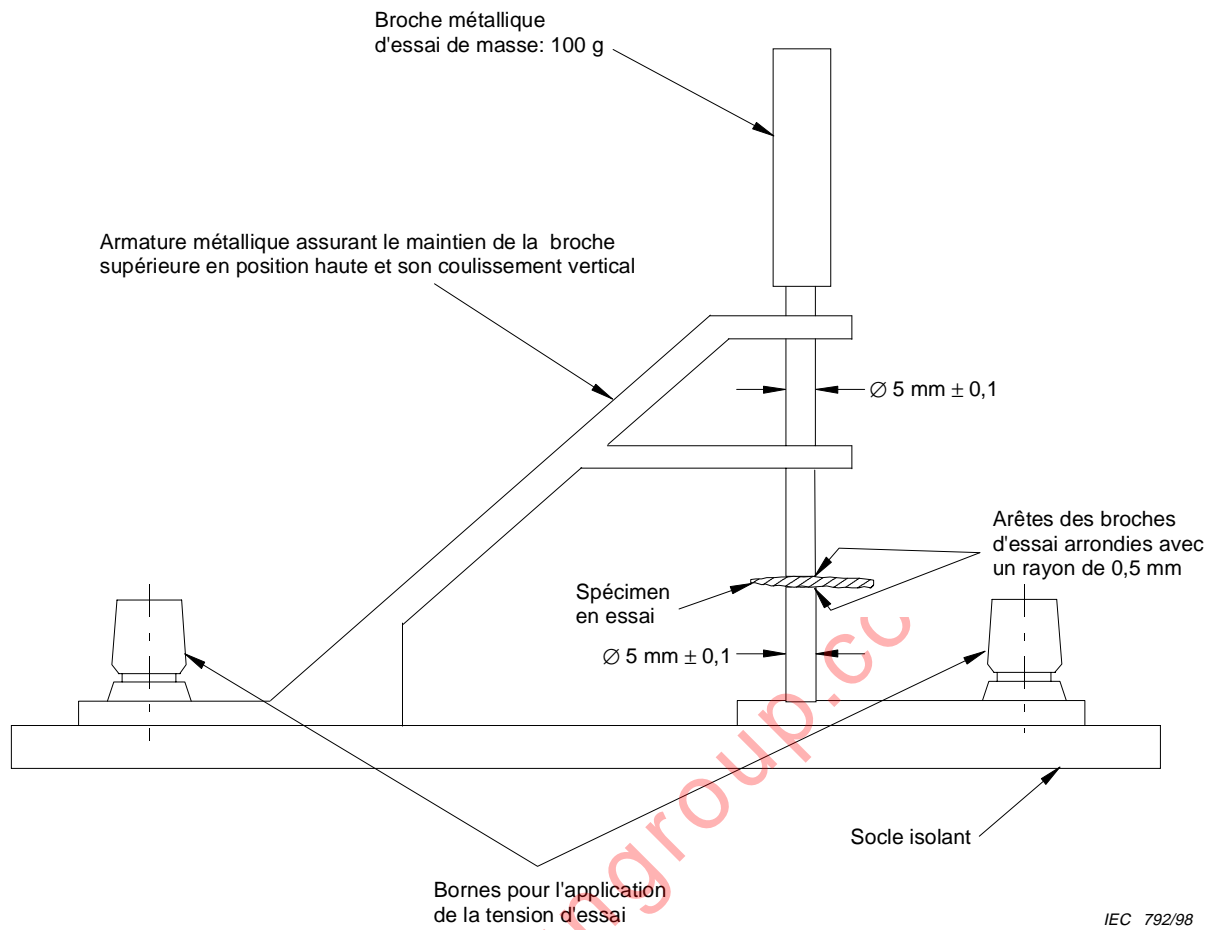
Broche métallique
d'essai de masse: 100 g

Armature métallique assurant le maintien de la broche supérieure en position haute et son coulissement vertical

$\varnothing$ 5 mm $\pm$ 0,1

Arêtes des broches d'essai arrondies avec un rayon de 0,5 mm

Spécimen en essai

$\varnothing$ 5 mm $\pm$ 0,1

Socle isolant

Bornes pour l'application de la tension d'essai

ngroup.cc

IEC 792/98